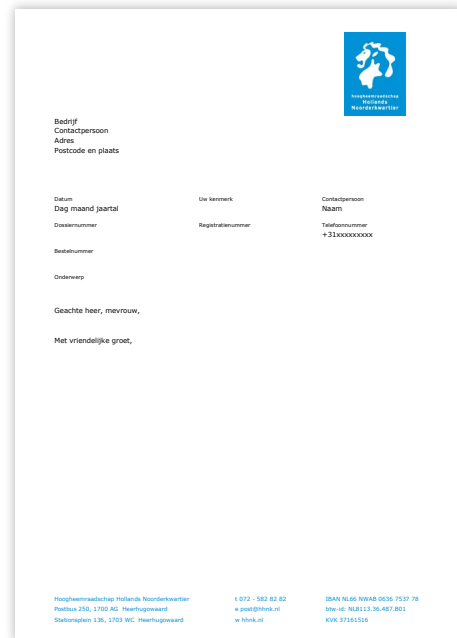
hoogheemraadschap
Hollands
Noorderkwartier

Bedrijf
Contactpersoon
Adres
Postcode en plaats

Datum
Dag maand jaartal

Uw kenmerk

Contactpersoon
Naam

Dossiernummer

Registratienummer

Telefoonnummer
+31xxxxxxxxx

Bestelnummer

Onderwerp

Geachte heer, mevrouw,

Met vriendelijke groet,

Hoogheemraadschap Hollands Noorderkwartier
Postbus 250, 1700 AG Heerhugowaard
Stationsplein 136, 1703 WC Heerhugowaard

t 072 - 582 82 82
e post@hhnk.nl
w hhnk.nl

IBAN NL66 NWAB 0636 7537 78
btw-id: NL8113.36.487.B01
KVK 37161516